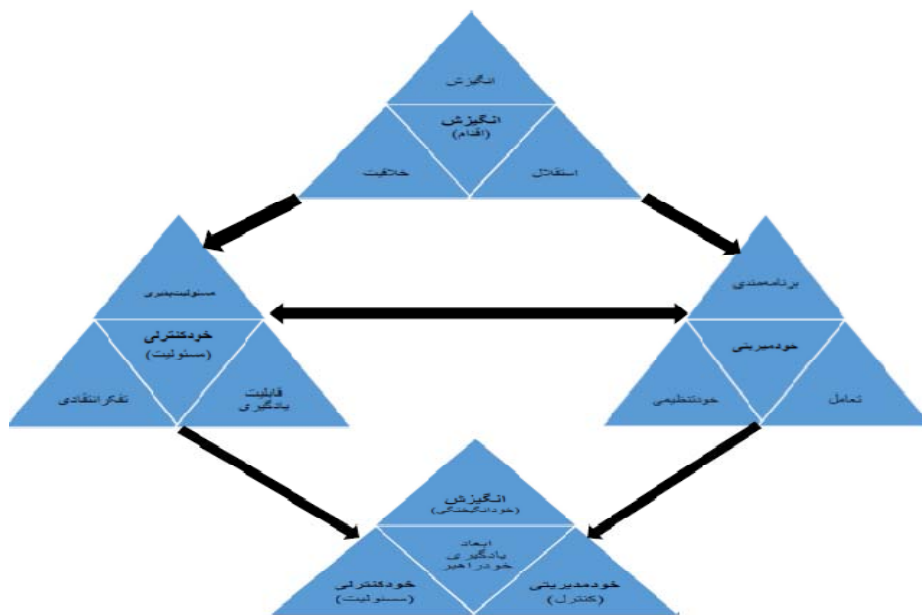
انگیزش

انگیزش
(اقدام)

خلاقیت

استقلال

مسئولیت‌پذیری

خودکنترلی
(مسئولیت)

تفکرانتقادی

قابلیت یادگیری

برنامه‌مندی

خودمدیریتی

خودتنظیمی

تعامل

انگیزش
(خودانگیختگی)

ابعاد یادگیری خودراهبر

خودکنترلی
(مسئولیت)

خودمدیریتی
(کنترل)